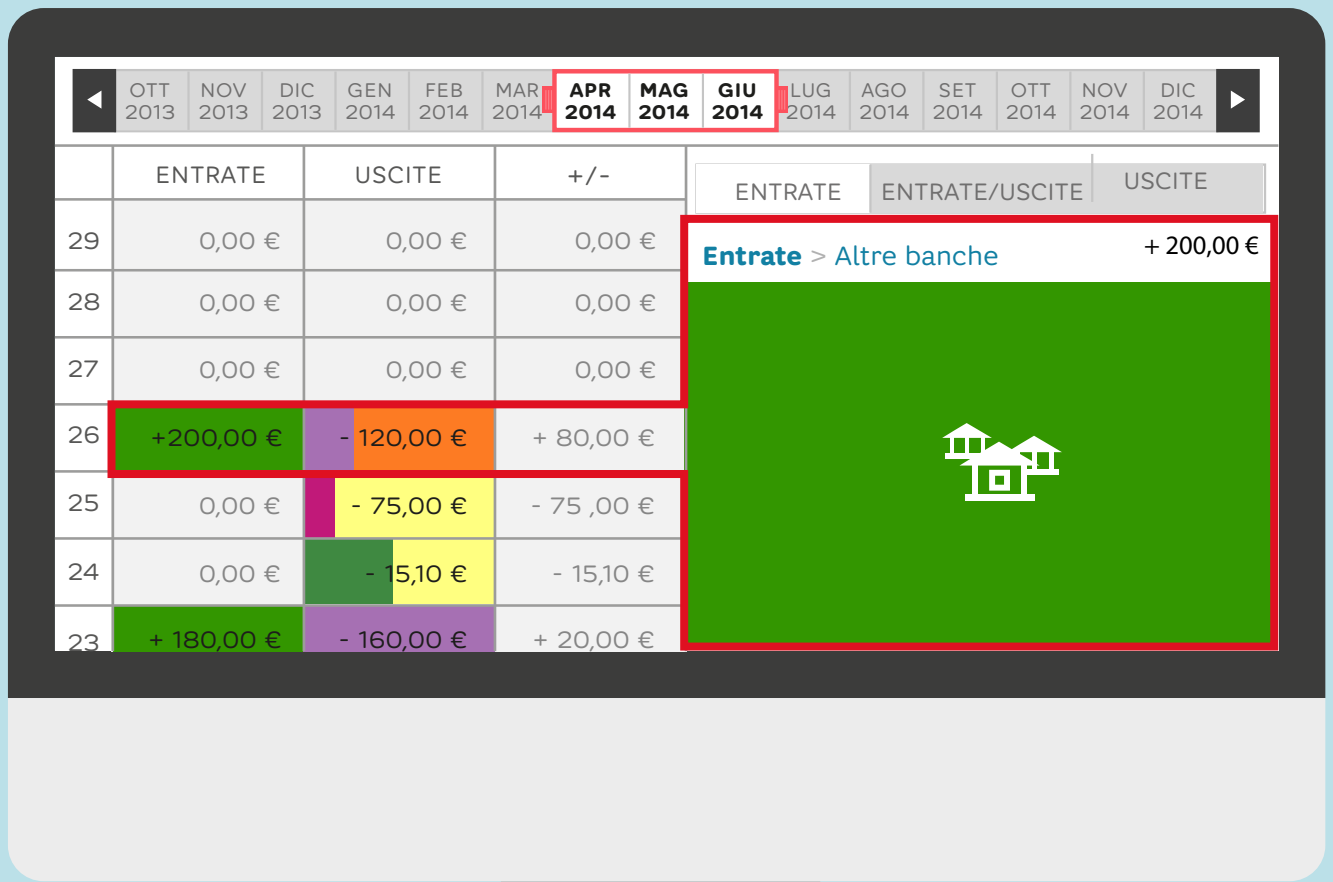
OTT 2013 | NOV 2013 | DIC 2013 | GEN 2014 | FEB 2014 | MAR 2014 | APR 2014 | MAG 2014 | GIU 2014 | LUG 2014 | AGO 2014 | SET 2014 | OTT 2014 | NOV 2014 | DIC 2014

| | ENTRATE | USCITE | +/- |
|---|---|---|---|
| 29 | 0,00 € | 0,00 € | 0,00 € |
| 28 | 0,00 € | 0,00 € | 0,00 € |
| 27 | 0,00 € | 0,00 € | 0,00 € |
| 26 | +200,00 € | - 120,00 € | + 80,00 € |
| 25 | 0,00 € | - 75,00 € | - 75 ,00 € |
| 24 | 0,00 € | - 15,10 € | - 15,10 € |
| 23 | + 180,00 € | - 160,00 € | + 20,00 € |

ENTRATE | ENTRATE/USCITE | USCITE

Entrate > Altre banche
+ 200,00 €